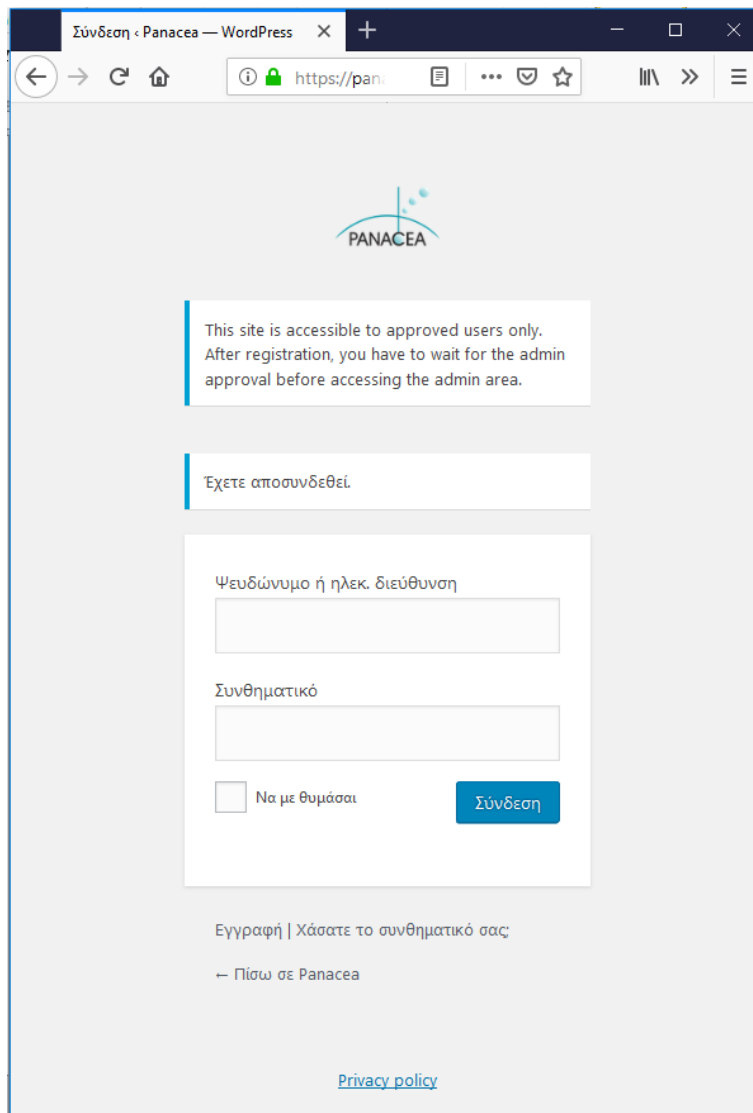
Σύνδεση ‹ Panacea — WordPress

https://pana

PANACEA

This site is accessible to approved users only. After registration, you have to wait for the admin approval before accessing the admin area.

Έχετε αποσυνδεθεί.

Ψευδώνυμο ή ηλεκ. διεύθυνση

Συνθηματικό

Να με θυμάσαι

Σύνδεση

Εγγραφή | Χάσατε το συνθηματικό σας;

← Πίσω σε Panacea

Privacy policy